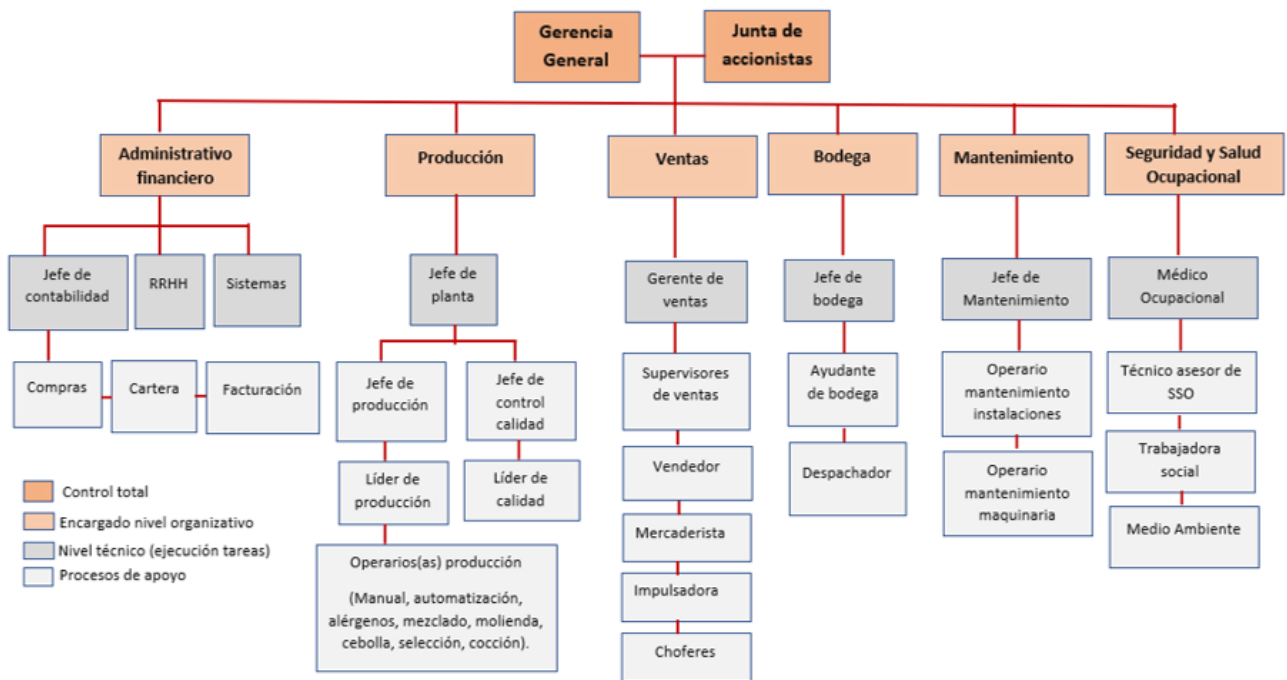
Gerencia General

Junta de accionistas

Administrativo financiero

Producción

Ventas

Bodega

Mantenimiento

Seguridad y Salud Ocupacional

Jefe de contabilidad

RRHH

Sistemas

Compras

Cartera

Facturación

Jefe de planta

Jefe de producción

Jefe de control calidad

Líder de producción

Líder de calidad

Operarios(as) producción

(Manual, automatización, alérgenos, mezclado, molienda, cebolla, selección, cocción).

Gerente de ventas

Supervisores de ventas

Vendedor

Mercaderista

Impulsadora

Choferes

Jefe de bodega

Ayudante de bodega

Despachador

Jefe de Mantenimiento

Operario mantenimiento instalaciones

Operario mantenimiento maquinaria

Médico Ocupacional

Técnico asesor de SSO

Trabajadora social

Medio Ambiente

Control total

Encargado nivel organizativo

Nivel técnico (ejecución tareas)

Procesos de apoyo